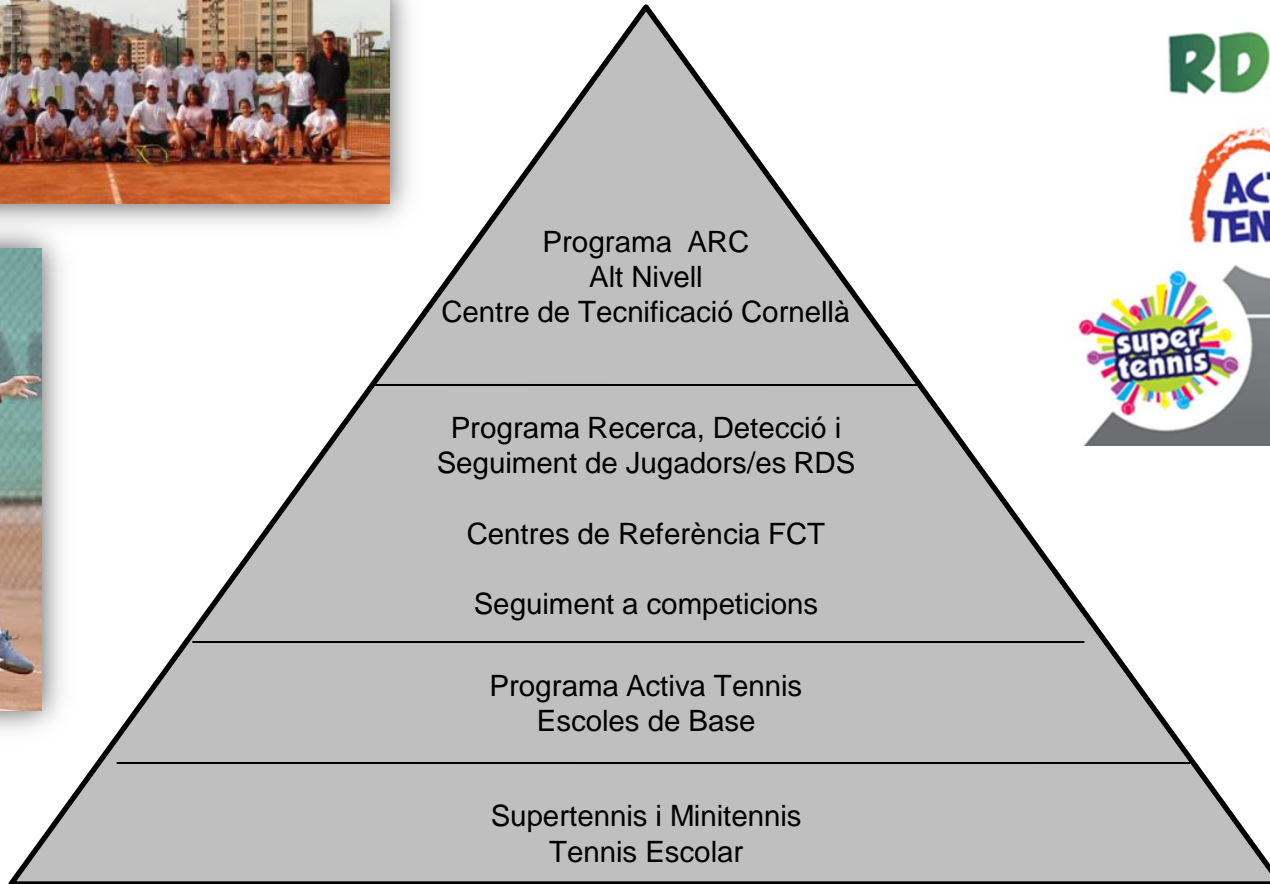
Programa ARC
Alt Nivell
Centre de Tecnificació Cornellà

Programa Recerca, Detecció i Seguiment de Jugadors/es RDS

Centres de Referència FCT

Seguiment a competicions

Programa Activa Tennis
Escoles de Base

Supertennis i Minitennis
Tennis Escolar

RD

AC
TEN

super
tennis